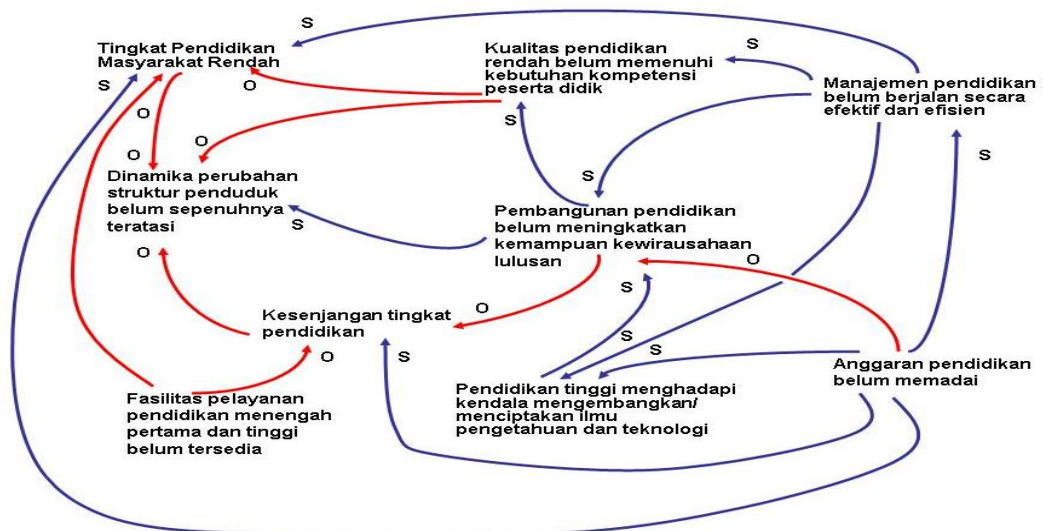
Tingkat Pendidikan Masyarakat Rendah

Kualitas pendidikan rendah belum memenuhi kebutuhan kompetensi peserta didik

Manajemen pendidikan belum berjalan secara efektif dan efisien

Dinamika perubahan struktur penduduk belum sepenuhnya teratasi

Pembangunan pendidikan belum meningkatkan kemampuan kewirausahaan lulusan

Kesenjangan tingkat pendidikan

Anggaran pendidikan belum memadai

Pendidikan tinggi menghadapi kendala mengembangkan/ menciptakan ilmu pengetahuan dan teknologi

Fasilitas pelayanan pendidikan menengah pertama dan tinggi belum tersedia

S S S O O O S S S O O S O S S S O S